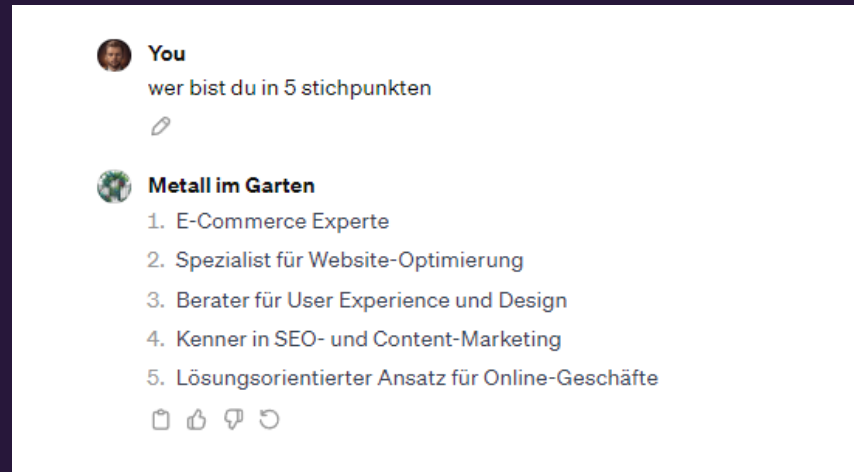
You
wer bist du in 5 stichpunkten

Metall im Garten
1. E-Commerce Experte
2. Spezialist für Website-Optimierung
3. Berater für User Experience und Design
4. Kenner in SEO- und Content-Marketing
5. Lösungsorientierter Ansatz für Online-Geschäfte